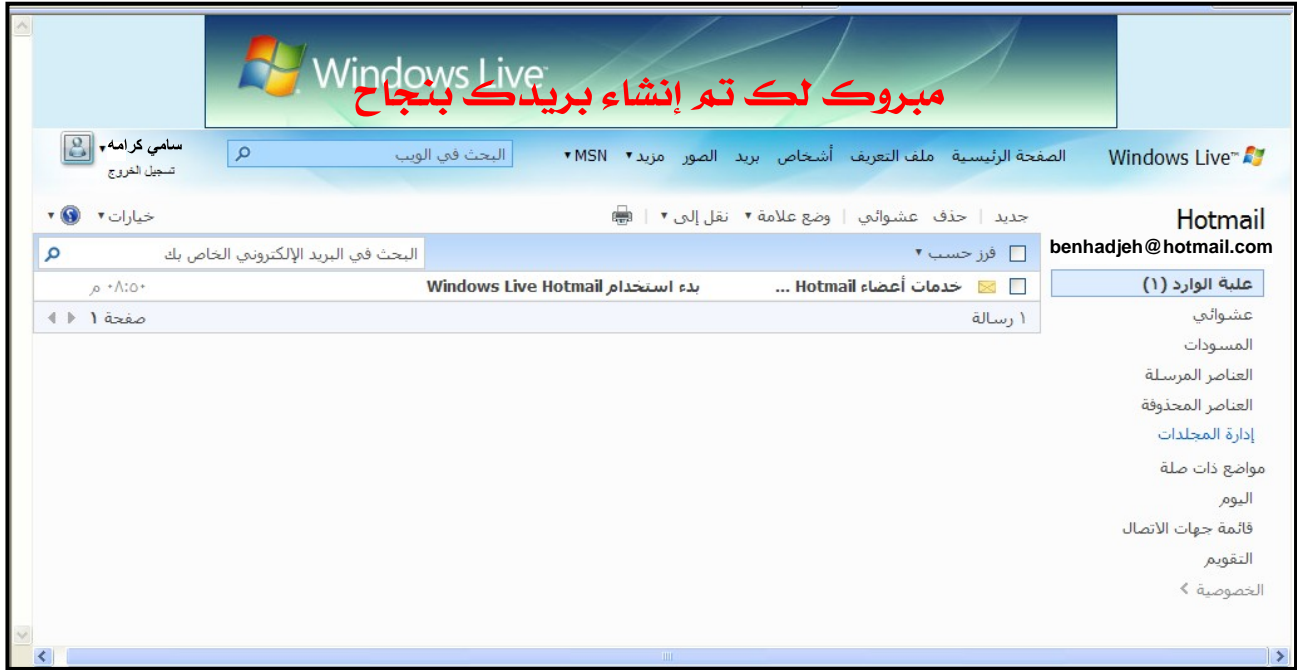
Windows Live
مبروك لك تم إنشاء بريدك بنجاح

Windows Live™ الصفحة الرئيسية ملف التعريف أشخاص بريد الصور مزيد ▾ MSN ▾ البحث في الويب سامي كرامه ▾ تسجيل الخروج

Hotmail
benhadjeh@hotmail.com
علبة الوارد (١)
عشوائي
المسودات
العناصر المرسلة
العناصر المحذوفة
إدارة المجلدات
مواضع ذات صلة
اليوم
قائمة جهات الاتصال
التقويم
الخصوصية ›

جديد | حذف عشوائي | وضع علامة ▾ نقل إلى ▾ | خيارات ▾

فرز حسب ▾ البحث في البريد الإلكتروني الخاص بك

| خدمات أعضاء Hotmail ... | بدء استخدام Windows Live Hotmail | ٠٨:٥٠ م |
|---|---|---|

١ رسالة صفحة ١